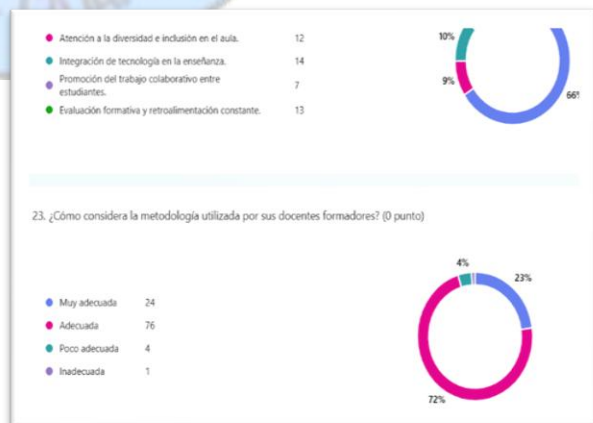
Atención a la diversidad e inclusión en el aula. 12

Integración de tecnología en la enseñanza. 14

Promoción del trabajo colaborativo entre estudiantes. 7

Evaluación formativa y retroalimentación constante. 13

10%

9%

66%

23. ¿Cómo considera la metodología utilizada por sus docentes formadores? (0 punto)

Muy adecuada 24

Adecuada 76

Poco adecuada 4

Inadecuada 1

4%

23%

72%